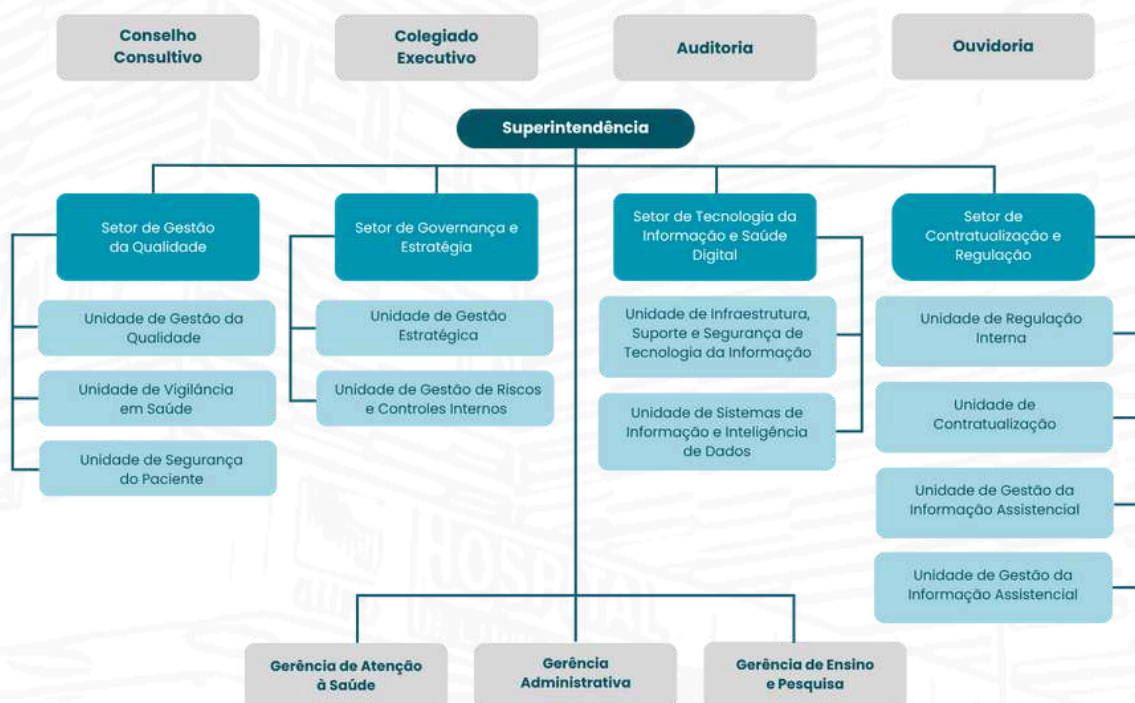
Conselho Consultivo

Colegiado Executivo

Auditoria

Ouvidoria

Superintendência

Setor de Gestão da Qualidade

Unidade de Gestão da Qualidade

Unidade de Vigilância em Saúde

Unidade de Segurança do Paciente

Setor de Governança e Estratégia

Unidade de Gestão Estratégica

Unidade de Gestão de Riscos e Controles Internos

Setor de Tecnologia da Informação e Saúde Digital

Unidade de Infraestrutura, Suporte e Segurança de Tecnologia da Informação

Unidade de Sistemas de Informação e Inteligência de Dados

Setor de Contratualização e Regulação

Unidade de Regulação Interna

Unidade de Contratualização

Unidade de Gestão da Informação Assistencial

Unidade de Gestão da Informação Assistencial

Gerência de Atenção à Saúde

Gerência Administrativa

Gerência de Ensino e Pesquisa